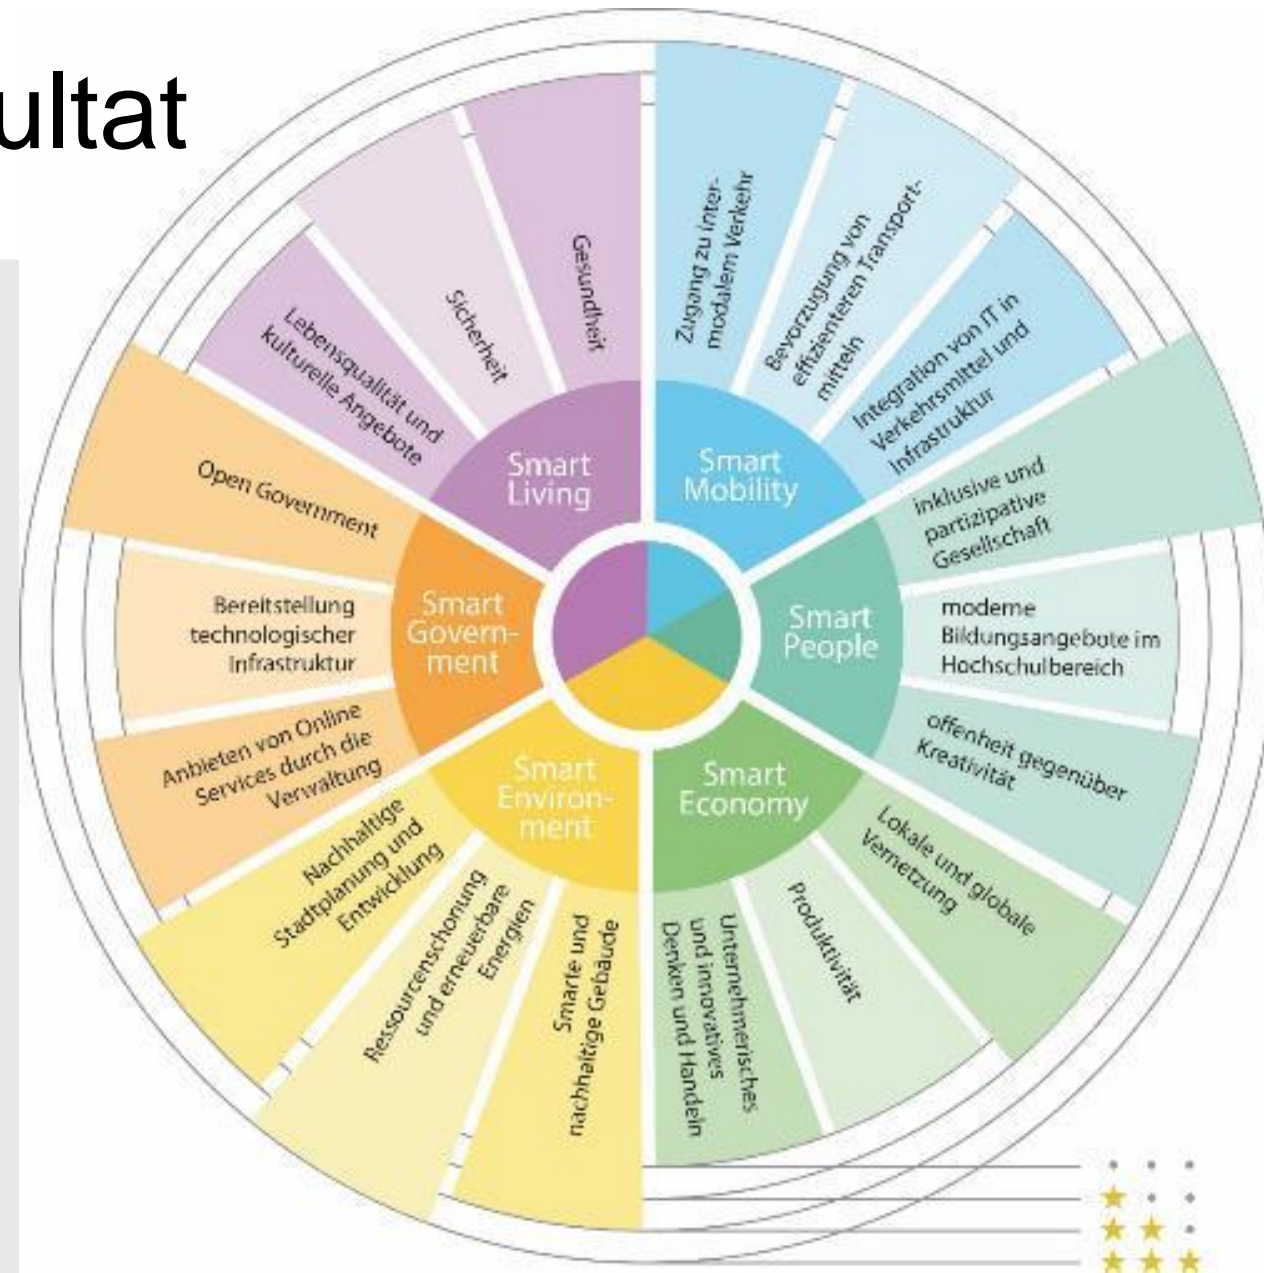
ultat

Smart Living

Gesundheit

Sicherheit

Lebensqualität und kulturelle Angebote

Smart Mobility

Zugang zu intermodalem Verkehr

Bevorzugung von effizienteren Transportmitteln

Integration von IT in Verkehrsmittel und Infrastruktur

Smart People

inklusive und partizipative Gesellschaft

moderne Bildungsangebote im Hochschulbereich

offenheit gegenüber Kreativität

Smart Economy

Lokale und globale Vernetzung

Produktivität

Unternehmerisches und innovatives Denken und Handeln

Smart Environment

Smarte und nachhaltige Gebäude

Ressourcenschonung und erneuerbare Energien

Nachhaltige Stadtplanung und Entwicklung

Smart Government

Anbieten von Online Services durch die Verwaltung

Bereitstellung technologischer Infrastruktur

Open Government